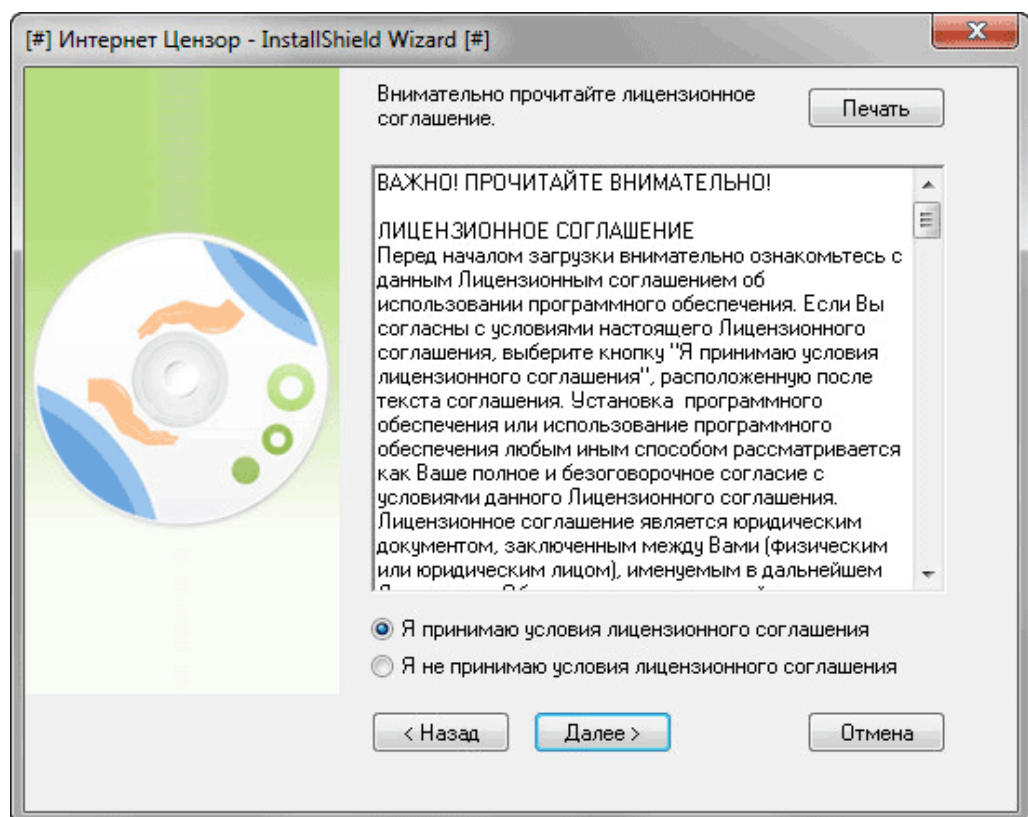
[#] Интернет Цензор - InstallShield Wizard [#]

Внимательно прочитайте лицензионное соглашение.

Печать

ВАЖНО! ПРОЧИТАЙТЕ ВНИМАТЕЛЬНО!

ЛИЦЕНЗИОННОЕ СОГЛАШЕНИЕ
Перед началом загрузки внимательно ознакомьтесь с данным Лицензионным соглашением об использовании программного обеспечения. Если Вы согласны с условиями настоящего Лицензионного соглашения, выберите кнопку "Я принимаю условия лицензионного соглашения", расположенную после текста соглашения. Установка программного обеспечения или использование программного обеспечения любым иным способом рассматривается как Ваше полное и безоговорочное согласие с условиями данного Лицензионного соглашения. Лицензионное соглашение является юридическим документом, заключенным между Вами (физическим или юридическим лицом), именуемым в дальнейшем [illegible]

Я принимаю условия лицензионного соглашения

Я не принимаю условия лицензионного соглашения

< Назад

Далее >

Отмена